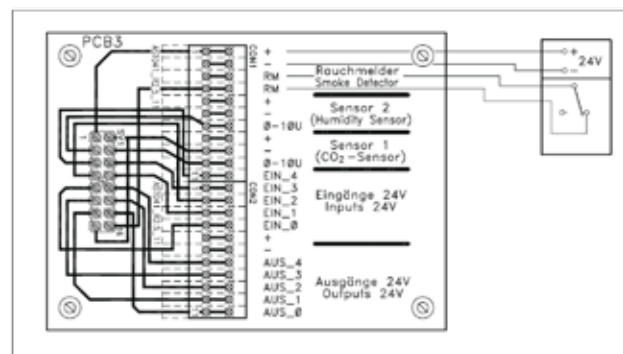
PCB3

+
–
RM
RM
+
–
Ø–10U
+
–
Ø–10U
EIN_4
EIN_3
EIN_2
EIN_1
EIN_Ø
+
–
AUS_4
AUS_3
AUS_2
AUS_1
AUS_Ø

Rauchmelder
Smoke Detector

Sensor 2
(Humidity Sensor)

Sensor 1
($CO_2$–Sensor)

Eingänge 24V
Inputs 24V

Ausgänge 24V
Outputs 24V

+
–
24V